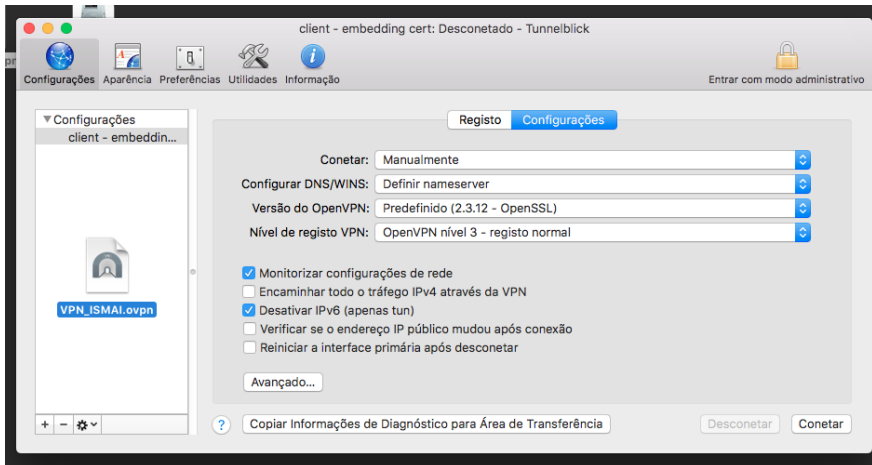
client - embedding cert: Desconetado - Tunnelblick

Configurações Aparência Preferências Utilidades Informação

Entrar com modo administrativo

▼Configurações
client - embeddin...

VPN_ISMAI.ovpn

+ − ✲

Registo Configurações

Conetar: Manualmente

Configurar DNS/WINS: Definir nameserver

Versão do OpenVPN: Predefinido (2.3.12 - OpenSSL)

Nível de registo VPN: OpenVPN nível 3 - registo normal

☑ Monitorizar configurações de rede
☐ Encaminhar todo o tráfego IPv4 através da VPN
☑ Desativar IPv6 (apenas tun)
☐ Verificar se o endereço IP público mudou após conexão
☐ Reiniciar a interface primária após desconetar

Avançado...

? Copiar Informações de Diagnóstico para Área de Transferência Desconetar Conetar